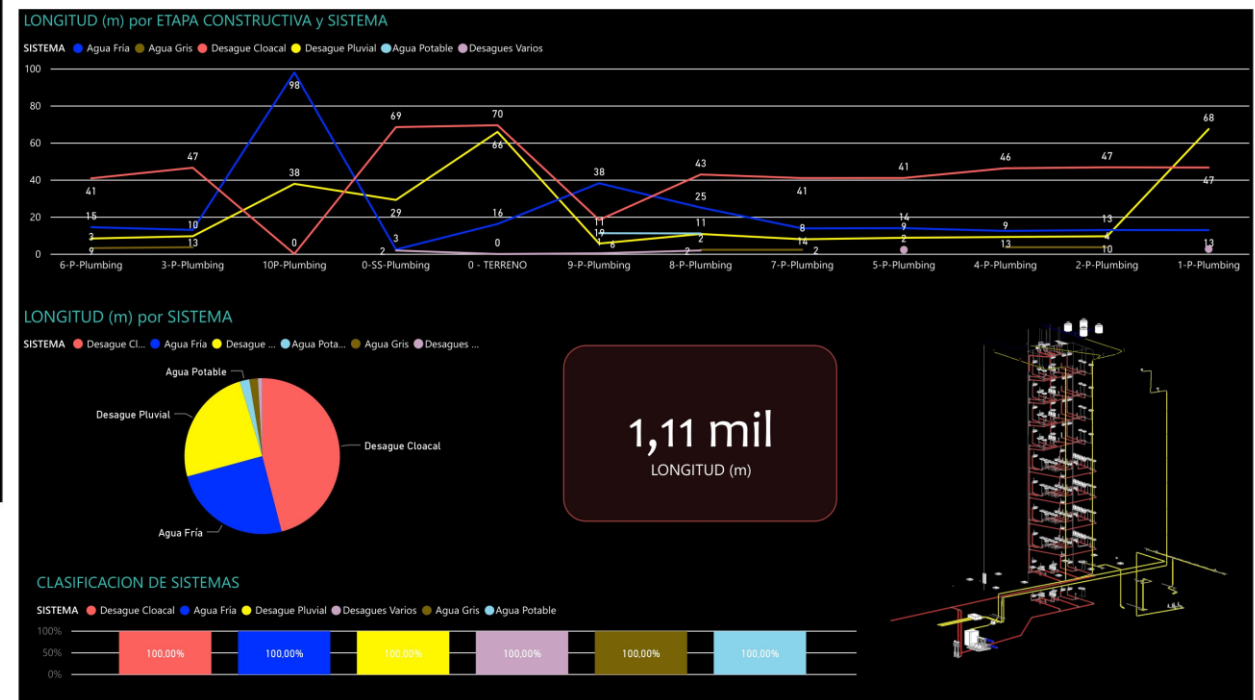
LONGITUD (m) por ETAPA CONSTRUCTIVA y SISTEMA

SISTEMA ● Agua Fría ● Agua Gris ● Desague Cloacal ● Desague Pluvial ● Agua Potable ● Desagues Varios

100
80
60
40
20
0

98
69
70
47
66
41
38
38
43
41
41
46
47
68
47
15
10
29
16
11
25
14
9
13
3
13
0
2
3
0
19
6
11
2
14
2
9
2
13
10
13
9
2

6-P-Plumbing 3-P-Plumbing 10P-Plumbing 0-SS-Plumbing 0 - TERRENO 9-P-Plumbing 8-P-Plumbing 7-P-Plumbing 5-P-Plumbing 4-P-Plumbing 2-P-Plumbing 1-P-Plumbing

LONGITUD (m) por SISTEMA

SISTEMA ● Desague Cl... ● Agua Fría ● Desague ... ● Agua Pota... ● Agua Gris ● Desagues ...

Agua Potable
Desague Pluvial
Desague Cloacal
Agua Fría

1,11 mil
LONGITUD (m)

CLASIFICACION DE SISTEMAS

SISTEMA ● Desague Cloacal ● Agua Fría ● Desague Pluvial ● Desagues Varios ● Agua Gris ● Agua Potable

100%
50%
0%

100,00% 100,00% 100,00% 100,00% 100,00% 100,00%